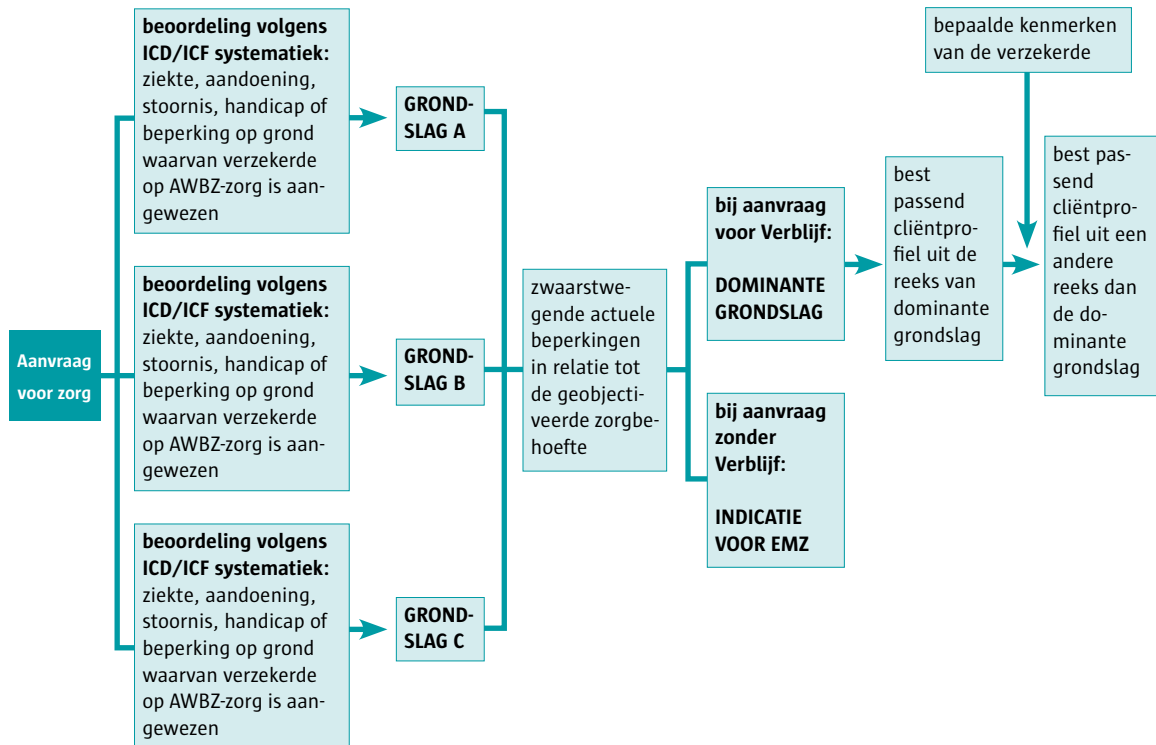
Aanvraag voor zorg

**beoordeling volgens ICD/ICF systematiek:** ziekte, aandoening, stoornis, handicap of beperking op grond waarvan verzekerde op AWBZ-zorg is aangewezen

GRONDSLAG A

**beoordeling volgens ICD/ICF systematiek:** ziekte, aandoening, stoornis, handicap of beperking op grond waarvan verzekerde op AWBZ-zorg is aangewezen

GRONDSLAG B

**beoordeling volgens ICD/ICF systematiek:** ziekte, aandoening, stoornis, handicap of beperking op grond waarvan verzekerde op AWBZ-zorg is aangewezen

GRONDSLAG C

zwaarstwegende actuele beperkingen in relatie tot de geobjectiveerde zorgbehoefte

**bij aanvraag voor Verblijf:**

DOMINANTE GRONDSLAG

**bij aanvraag zonder Verblijf:**

INDICATIE VOOR EMZ

best passend cliëntprofiel uit de reeks van dominante grondslag

bepaalde kenmerken van de verzekerde

best passend cliëntprofiel uit een andere reeks dan de dominante grondslag